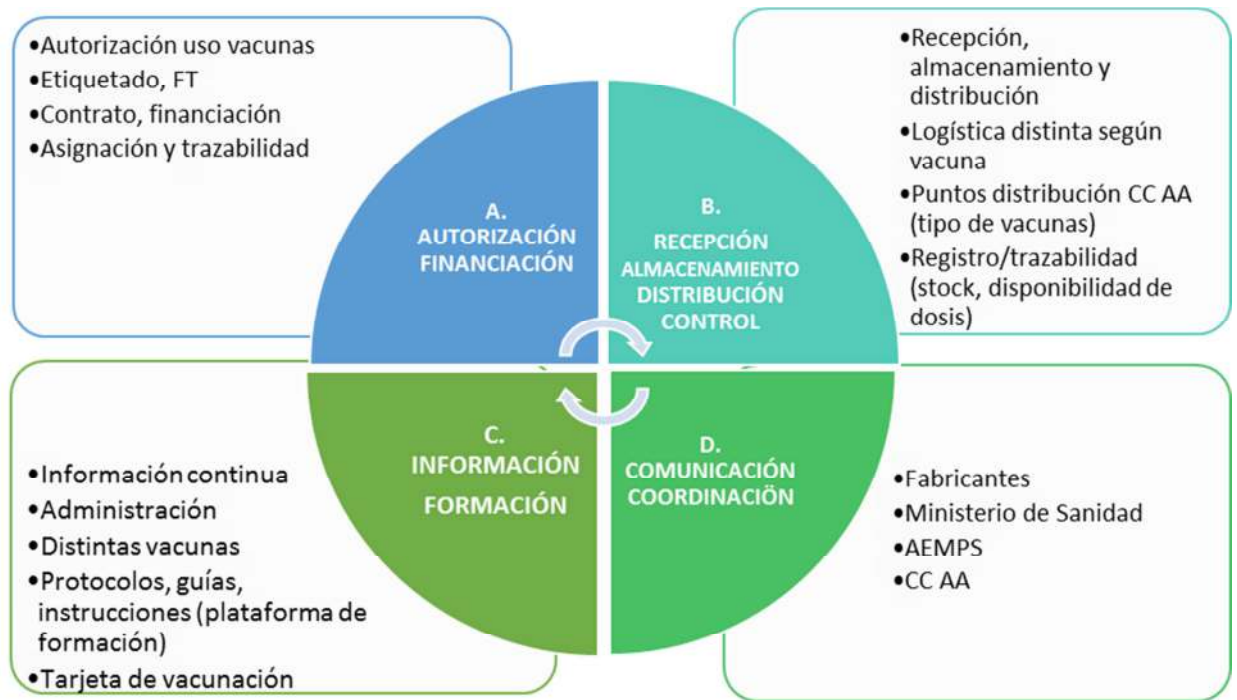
•Autorización uso vacunas
•Etiquetado, FT
•Contrato, financiación
•Asignación y trazabilidad

•Recepción, almacenamiento y distribución
•Logística distinta según vacuna
•Puntos distribución CC AA (tipo de vacunas)
•Registro/trazabilidad (stock, disponibilidad de dosis)

A.
AUTORIZACIÓN
FINANCIACIÓN

B.
RECEPCIÓN
ALMACENAMIENTO
DISTRIBUCIÓN
CONTROL

C.
INFORMACIÓN
FORMACIÓN

D.
COMUNICACIÓN
COORDINACIÖN

•Información continua
•Administración
•Distintas vacunas
•Protocolos, guías, instrucciones (plataforma de formación)
•Tarjeta de vacunación

•Fabricantes
•Ministerio de Sanidad
•AEMPS
•CC AA